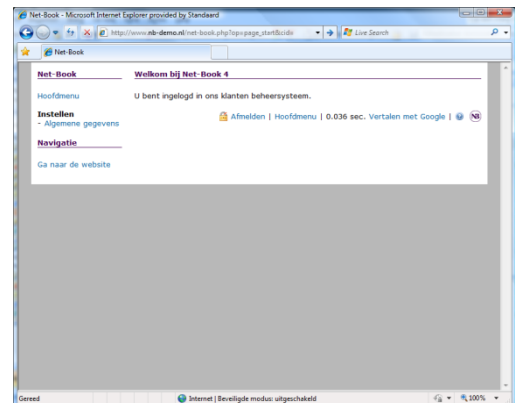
Net-Book - Microsoft Internet Explorer provided by Standaard

http://www.nb-demo.nl/net-book.php?op=page_start&cidr

Live Search

Net-Book

Net-Book

Hoofdmenu

Instellen
- Algemene gegevens

Navigatie

Ga naar de website

Welkom bij Net-Book 4

U bent ingelogd in ons klanten beheersysteem.

Afmelden | Hoofdmenu | 0.036 sec. Vertalen met Google |

NB

Gereed

Internet | Beveiligde modus: uitgeschakeld

100%